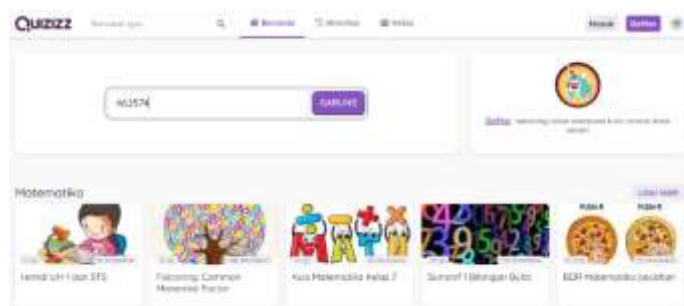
Quizizz

Beranda

Masuk Daftar

463574

GABUNG

Daftar

Matematika

Lihat lebih

Tematik Kelas 1 dan STS

Factoring: Common Monomial Factor

Kuis Matematika Kelas 7

Sumatif 1 Bilangan Bulat

BDR Matematika pecahan